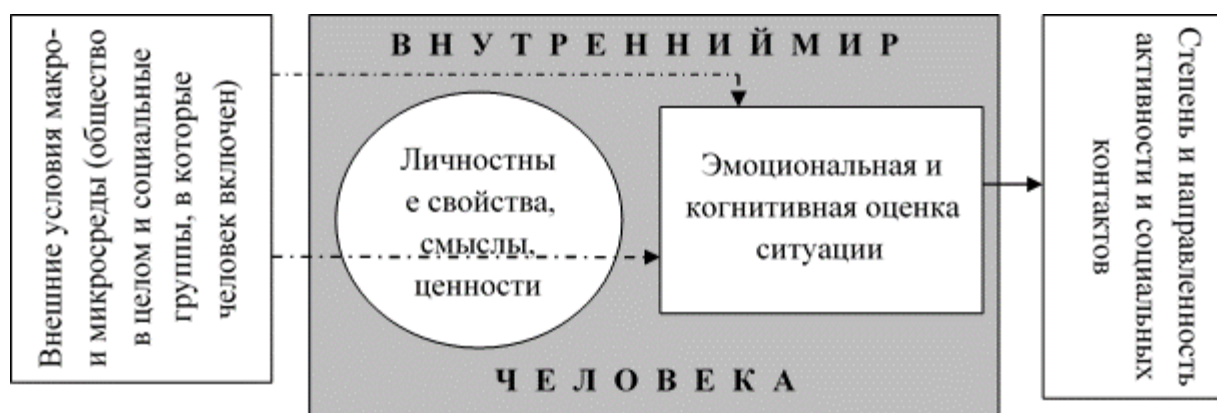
Внешние условия макро- и микросреды (общество в целом и социальные группы, в которые человек включен)

В Н У Т Р Е Н Н И Й М И Р

Личностные свойства, смыслы, ценности

Эмоциональная и когнитивная оценка ситуации

Ч Е Л О В Е К А

Степень и направленность активности и социальных контактов